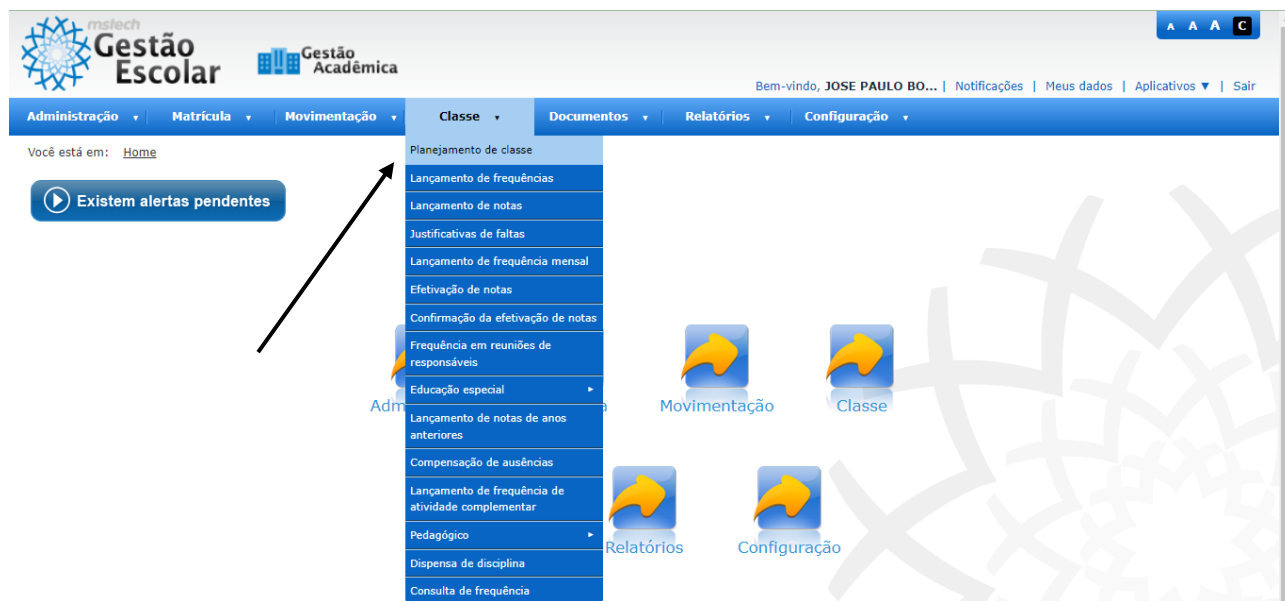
mstech
Gestão Escolar

Gestão Acadêmica

A A A C

Bem-vindo, JOSE PAULO BO... | Notificações | Meus dados | Aplicativos ▼ | Sair

Administração ▾ | Matrícula ▾ | Movimentação ▾ | Classe ▾ | Documentos ▾ | Relatórios ▾ | Configuração ▾

Você está em: Home

Existem alertas pendentes

Planejamento de classe
Lançamento de frequências
Lançamento de notas
Justificativas de faltas
Lançamento de frequência mensal
Efetivação de notas
Confirmação da efetivação de notas
Frequência em reuniões de responsáveis
Educação especial ▸
Lançamento de notas de anos anteriores
Compensação de ausências
Lançamento de frequência de atividade complementar
Pedagógico ▸
Dispensa de disciplina
Consulta de frequência

Adm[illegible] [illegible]a

Movimentação

Classe

Relatórios

Configuração